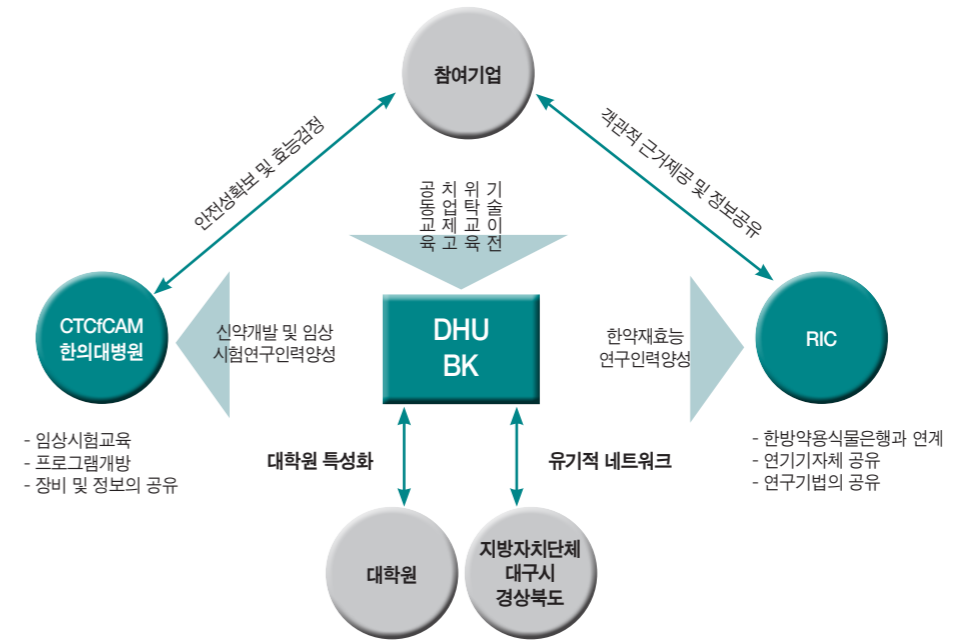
참여기업

안전성확보 및 효능검정

객관적 근거제공 및 정보공유

공동교육
치업제고
위탁교육
기술이전

CTCfCAM
한의대병원

신약개발 및 임상
시험연구인력양성

DHU
BK

한약재효능
연구인력양성

RIC

- 임상시험교육
- 프로그램개방
- 장비 및 정보의 공유

대학원 특성화

유기적 네트워크

- 한방약용식물은행과 연계
- 연기기자체 공유
- 연구기법의 공유

대학원

지방자치단체
대구시
경상북도